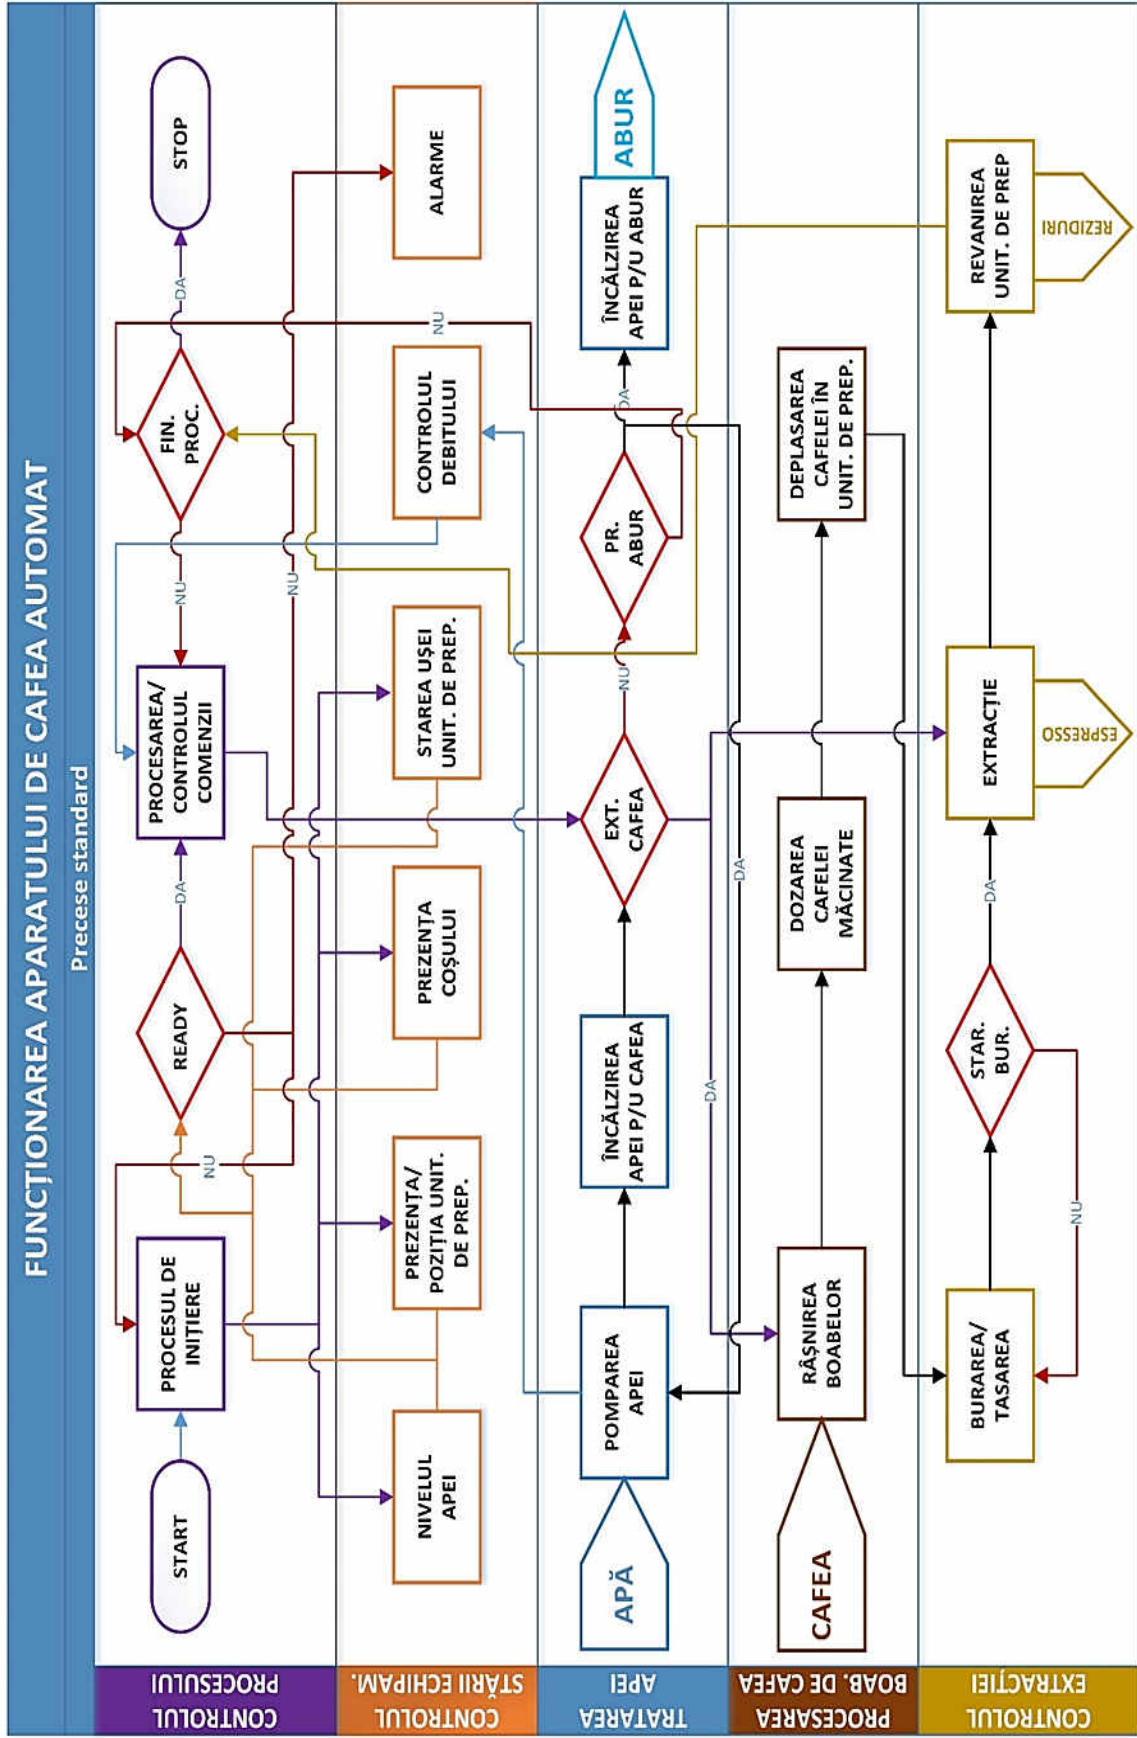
FUNCȚIONAREA APARATULUI DE CAFEA AUTOMAT

Precese standard

CONTROLUL PROCESULUI

CONTROLUL STĂRII ECHIPAM.

TRATAREA APEI

PROCESAREA BOAB. DE CAFEA

CONTROLUL EXTRACȚIEI

START

PROCESUL DE INIȚIERE

NU

READY

DA

PROCESAREA/ CONTROLUL COMENZII

NU

FIN. PROC.

DA

STOP

NU

NU

NIVELUL APEI

PREZENȚA/ POZIȚIA UNIT. DE PREP.

PREZENȚA COȘULUI

STAREA UȘEI UNIT. DE PREP.

CONTROLUL DEBITULUI

ALARME

APĂ

POMPAREA APEI

ÎNCĂLZIREA APEI P/U CAFEA

EXT. CAFEA

NU

PR. ABUR

DA

ÎNCĂLZIREA APEI P/U ABUR

ABUR

DA

DA

CAFEA

RĂȘNIREA BOABELOR

DOZAREA CAFELEI MĂCINATE

DEPLASAREA CAFELEI ÎN UNIT. DE PREP.

BURAREA/ TASAREA

NU

STAR. BUR.

DA

EXTRACȚIE

ESPRESSO

REVANIREA UNIT. DE PREP

REZIDURI